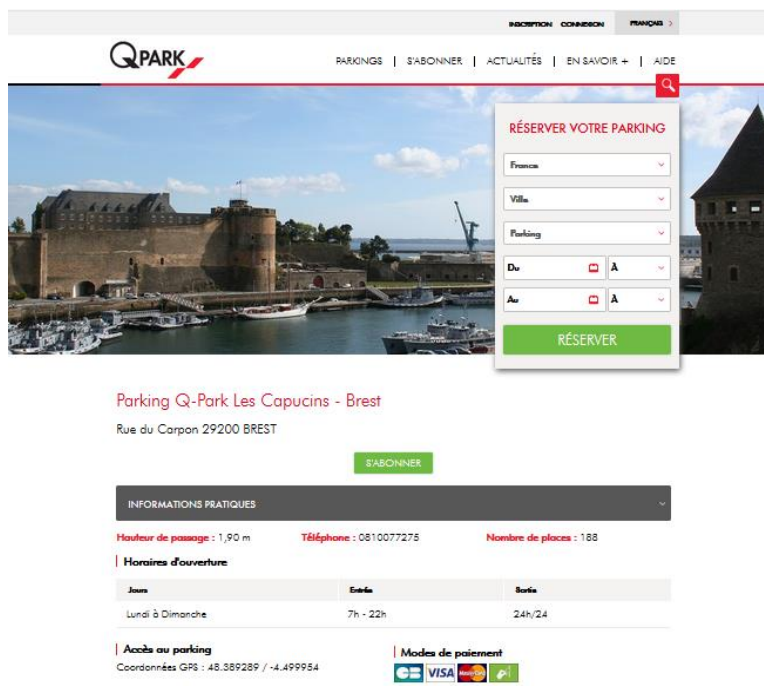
INSCRIPTION CONNEXION FRANÇAIS >

Q PARK

PARKINGS | S'ABONNER | ACTUALITÉS | EN SAVOIR + | AIDE

RÉSERVER VOTRE PARKING

France

Ville

Parking

Du À

Au À

RÉSERVER

Parking Q-Park Les Capucins - Brest

Rue du Carpon 29200 BREST

S'ABONNER

INFORMATIONS PRATIQUES

Hauteur de passage : 1,90 m Téléphone : 0810077275 Nombre de places : 188

Horaires d'ouverture

| Jours | Entrée | Sortie |
|---|---|---|
| Lundi à Dimanche | 7h - 22h | 24h/24 |

Accès au parking

Coordonnées GPS : 48.389289 / -4.499954

Modes de paiement

CB VISA MasterCard